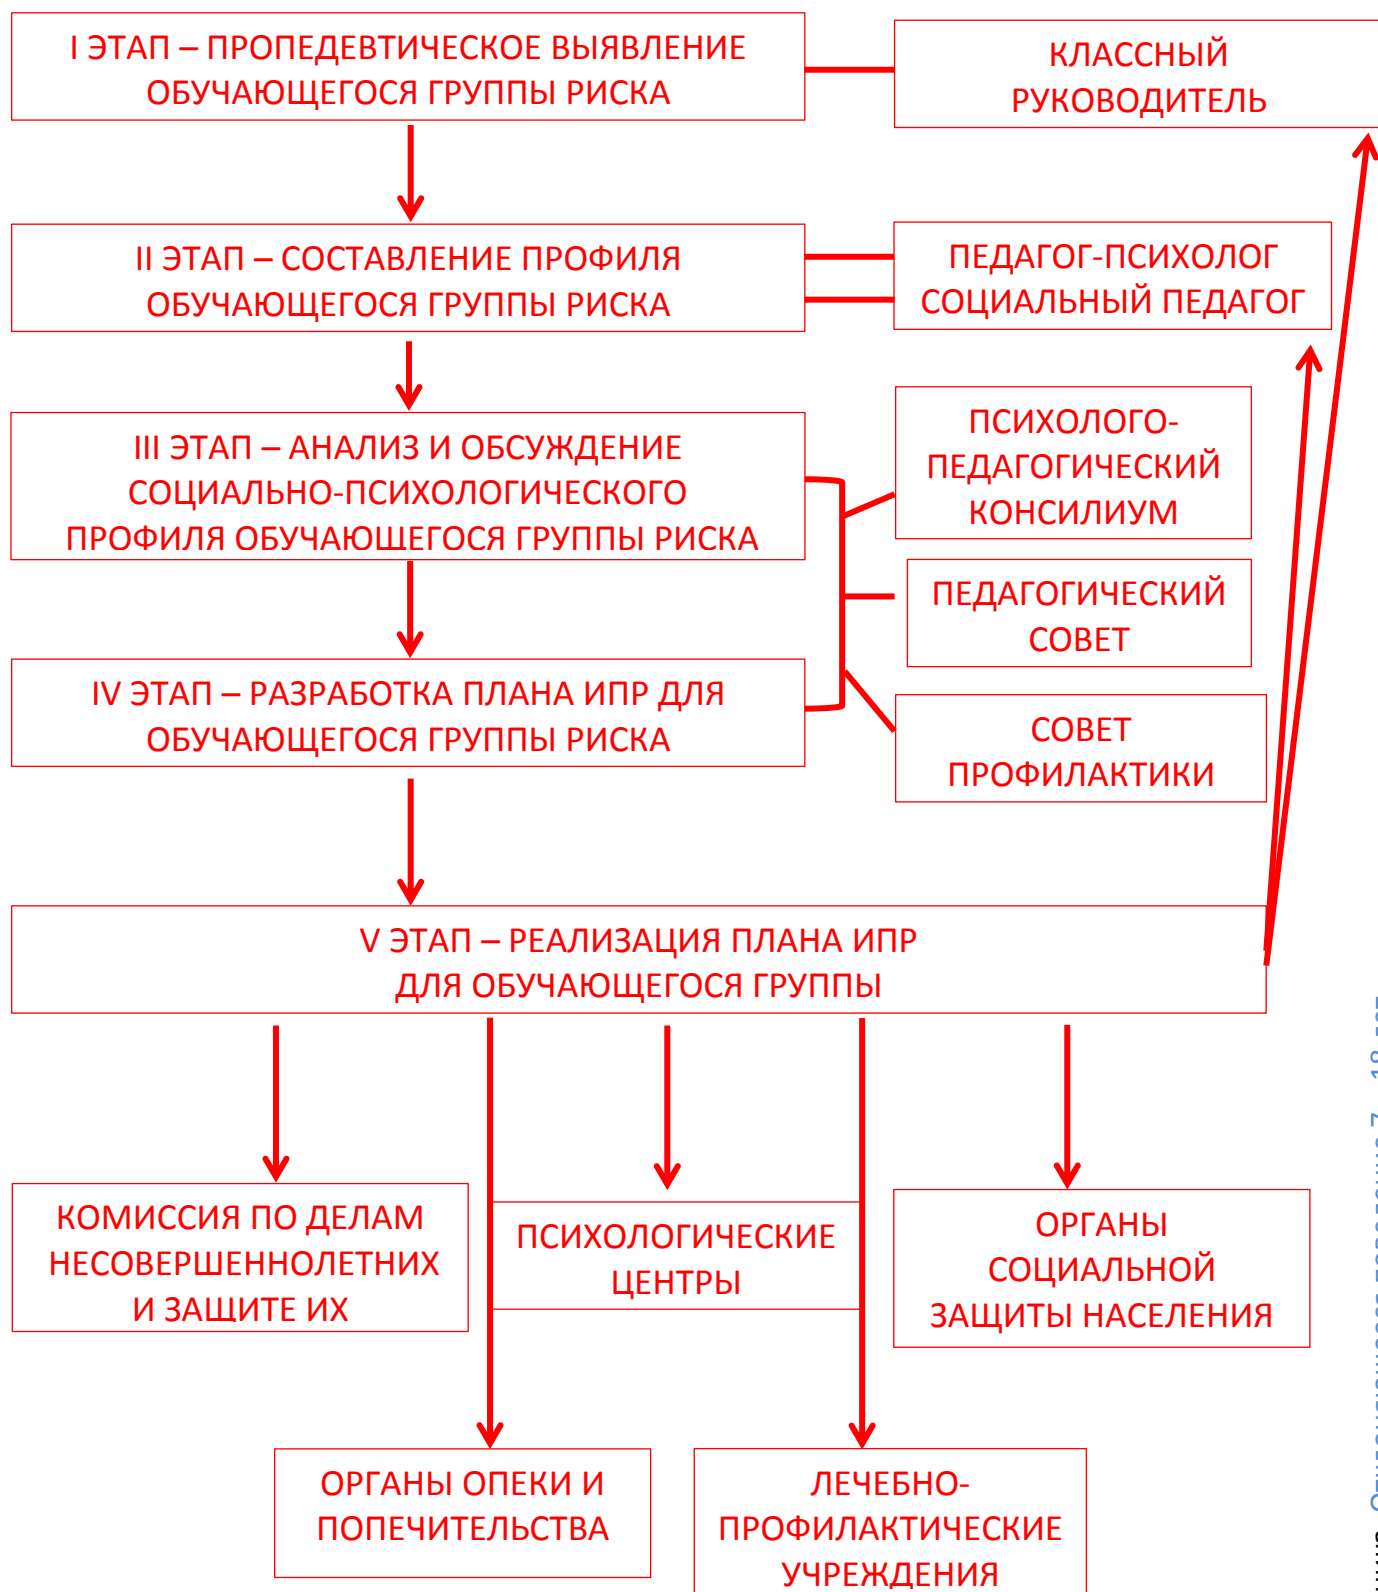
I ЭТАП – ПРОПЕДЕВТИЧЕСКОЕ ВЫЯВЛЕНИЕ ОБУЧАЮЩЕГОСЯ ГРУППЫ РИСКА

КЛАССНЫЙ РУКОВОДИТЕЛЬ

II ЭТАП – СОСТАВЛЕНИЕ ПРОФИЛЯ ОБУЧАЮЩЕГОСЯ ГРУППЫ РИСКА

ПЕДАГОГ-ПСИХОЛОГ СОЦИАЛЬНЫЙ ПЕДАГОГ

III ЭТАП – АНАЛИЗ И ОБСУЖДЕНИЕ СОЦИАЛЬНО-ПСИХОЛОГИЧЕСКОГО ПРОФИЛЯ ОБУЧАЮЩЕГОСЯ ГРУППЫ РИСКА

ПСИХОЛОГО-ПЕДАГОГИЧЕСКИЙ КОНСИЛИУМ

ПЕДАГОГИЧЕСКИЙ СОВЕТ

IV ЭТАП – РАЗРАБОТКА ПЛАНА ИПР ДЛЯ ОБУЧАЮЩЕГОСЯ ГРУППЫ РИСКА

СОВЕТ ПРОФИЛАКТИКИ

V ЭТАП – РЕАЛИЗАЦИЯ ПЛАНА ИПР ДЛЯ ОБУЧАЮЩЕГОСЯ ГРУППЫ

КОМИССИЯ ПО ДЕЛАМ НЕСОВЕРШЕННОЛЕТНИХ И ЗАЩИТЕ ИХ

ПСИХОЛОГИЧЕСКИЕ ЦЕНТРЫ

ОРГАНЫ СОЦИАЛЬНОЙ ЗАЩИТЫ НАСЕЛЕНИЯ

ОРГАНЫ ОПЕКИ И ПОПЕЧИТЕЛЬСТВА

ЛЕЧЕБНО-ПРОФИЛАКТИЧЕСКИЕ УЧРЕЖДЕНИЯ